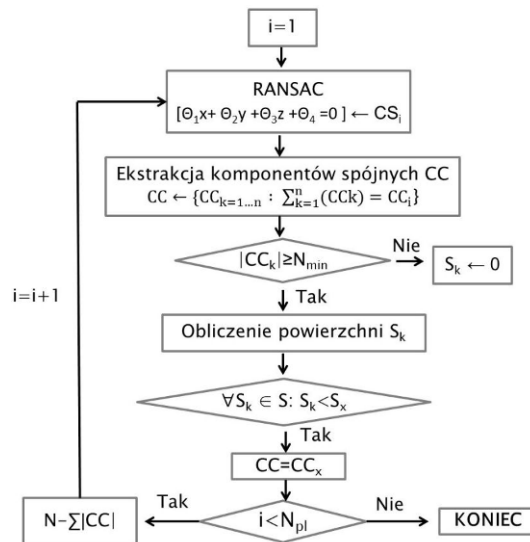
i=1

RANSAC
$[\Theta_1 x + \Theta_2 y + \Theta_3 z + \Theta_4 = 0] \leftarrow CS_i$

Ekstrakcja komponentów spójnych CC
$CC \leftarrow \{CC_{k=1\ldots n} : \sum_{k=1}^{n}(CCk) = CC_i\}$

$|CC_k| \geq N_{min}$

Nie

$S_k \leftarrow 0$

Tak

Obliczenie powierzchni $S_k$

$\forall S_k \in S: S_k < S_x$

Tak

$CC = CC_x$

i=i+1

Tak

$N - \sum|CC|$

$i < N_{pl}$

Nie

KONIEC